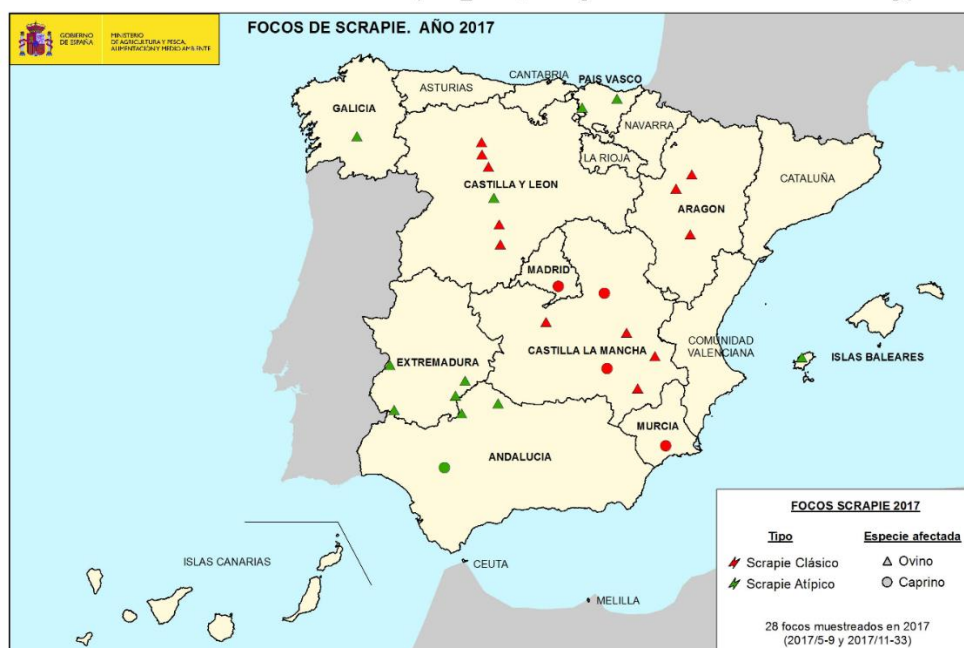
GOBIERNO DE ESPAÑA
MINISTERIO DE AGRICULTURA Y PESCA, ALIMENTACIÓN Y MEDIO AMBIENTE

FOCOS DE SCRAPIE. AÑO 2017

GALICIA
ASTURIAS
CANTABRIA
PAIS VASCO
NAVARRA
LA RIOJA
CASTILLA Y LEON
ARAGON
CATALUÑA
MADRID
EXTREMADURA
CASTILLA LA MANCHA
COMUNIDAD VALENCIANA
ISLAS BALEARES
MURCIA
ANDALUCIA
ISLAS CANARIAS
CEUTA
MELILLA

FOCOS SCRAPIE 2017

| Tipo | Especie afectada |
|---|---|
| Scrapie Clásico | Ovino |
| Scrapie Atípico | Caprino |

28 focos muestreados en 2017
(2017/5-9 y 2017/11-33)